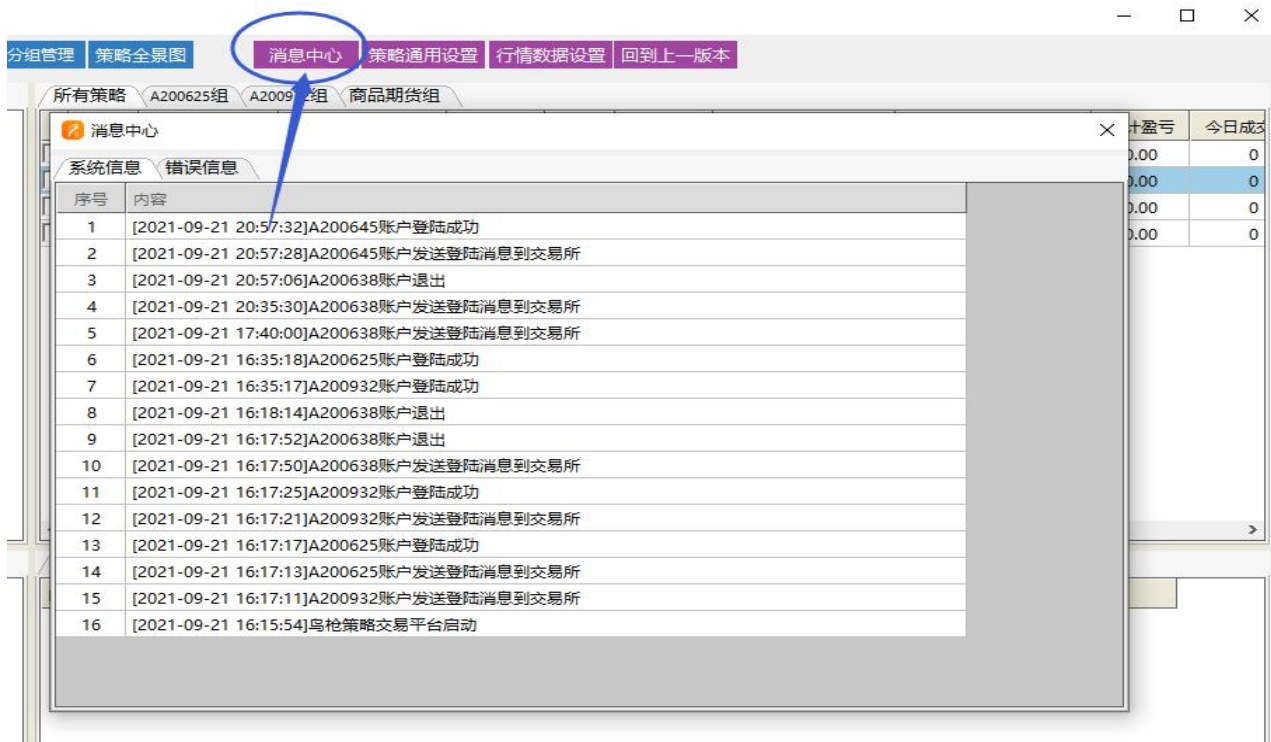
分组管理 策略全景图 消息中心 策略通用设置 行情数据设置 回到上一版本

所有策略 A200625组 A2009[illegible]组 商品期货组

消息中心

系统信息 错误信息

| 序号 | 内容 |
|---|---|
| 1 | [2021-09-21 20:57:32]A200645账户登陆成功 |
| 2 | [2021-09-21 20:57:28]A200645账户发送登陆消息到交易所 |
| 3 | [2021-09-21 20:57:06]A200638账户退出 |
| 4 | [2021-09-21 20:35:30]A200638账户发送登陆消息到交易所 |
| 5 | [2021-09-21 17:40:00]A200638账户发送登陆消息到交易所 |
| 6 | [2021-09-21 16:35:18]A200625账户登陆成功 |
| 7 | [2021-09-21 16:35:17]A200932账户登陆成功 |
| 8 | [2021-09-21 16:18:14]A200638账户退出 |
| 9 | [2021-09-21 16:17:52]A200638账户退出 |
| 10 | [2021-09-21 16:17:50]A200638账户发送登陆消息到交易所 |
| 11 | [2021-09-21 16:17:25]A200932账户登陆成功 |
| 12 | [2021-09-21 16:17:21]A200932账户发送登陆消息到交易所 |
| 13 | [2021-09-21 16:17:17]A200625账户登陆成功 |
| 14 | [2021-09-21 16:17:13]A200625账户发送登陆消息到交易所 |
| 15 | [2021-09-21 16:17:11]A200932账户发送登陆消息到交易所 |
| 16 | [2021-09-21 16:15:54]鸟枪策略交易平台启动 |

计盈亏 今日成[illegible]
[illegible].00 0
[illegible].00 0
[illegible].00 0
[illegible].00 0